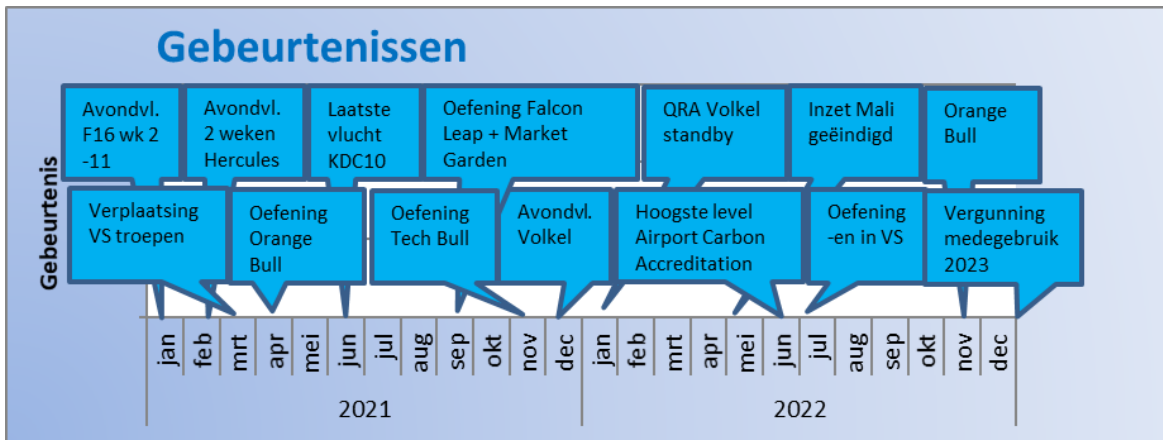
Gebeurtenissen

Gebeurtenis

Avondvl. F16 wk 2 -11

Avondvl. 2 weken Hercules

Laatste vlucht KDC10

Oefening Falcon Leap + Market Garden

QRA Volkel standby

Inzet Mali geëindigd

Orange Bull

Verplaatsing VS troepen

Oefening Orange Bull

Oefening Tech Bull

Avondvl. Volkel

Hoogste level Airport Carbon Accreditation

Oefening -en in VS

Vergunning medegebruik 2023

jan feb mrt apr mei jun jul aug sep okt nov dec jan feb mrt apr mei jun jul aug sep okt nov dec

2021

2022